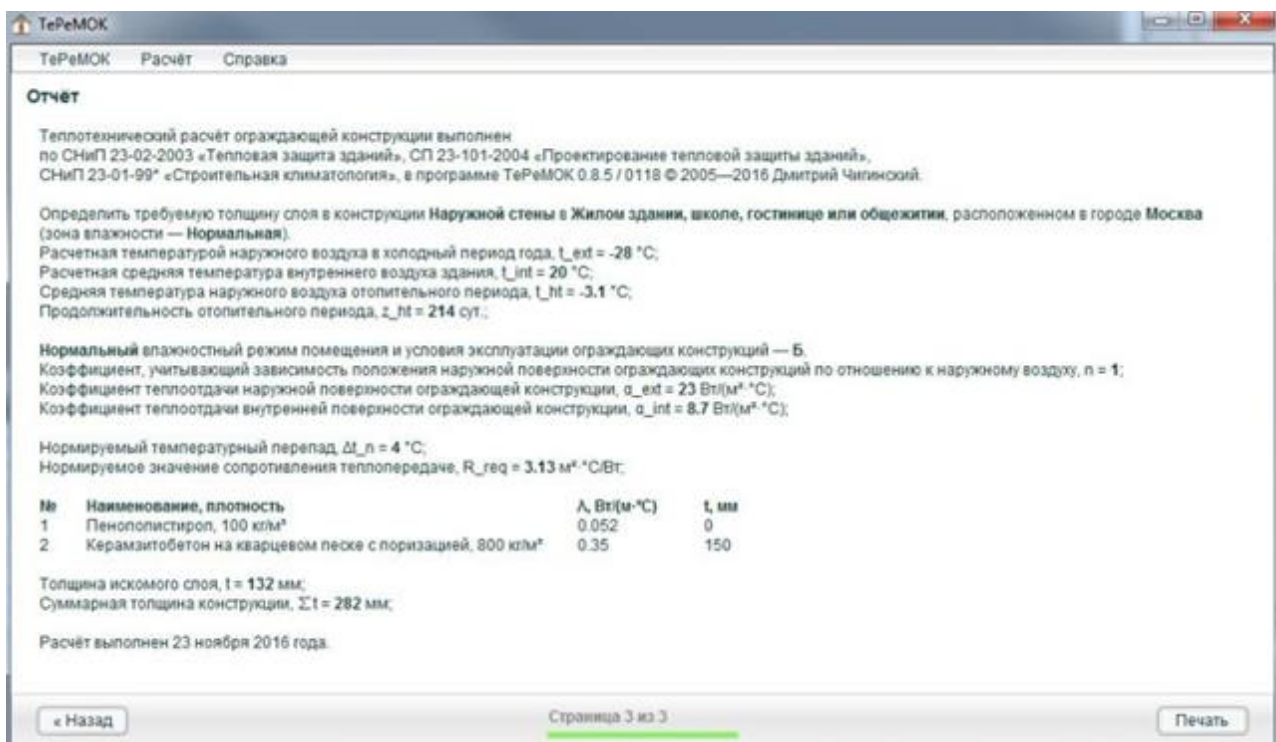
TePeMOK

TePeMOK Расчёт Справка

Отчёт

Теплотехнический расчёт ограждающей конструкции выполнен по СНиП 23-02-2003 «Тепловая защита зданий», СП 23-101-2004 «Проектирование тепловой защиты зданий», СНиП 23-01-99* «Строительная климатология», в программе TePeMOK 0.8.5 / 0118 © 2005—2016 Дмитрий Чигинский.

Определить требуемую толщину слоя в конструкции Наружной стены в Жилом здании, школе, гостинице или общежитии, расположенном в городе Москва (зона влажности — Нормальная).
Расчетная температурой наружного воздуха в холодный период года, t_ext = -28 °C;
Расчетная средняя температура внутреннего воздуха здания, t_int = 20 °C;
Средняя температура наружного воздуха отопительного периода, t_ht = -3.1 °C;
Продолжительность отопительного периода, z_ht = 214 сут.;

Нормальный влажностный режим помещения и условия эксплуатации ограждающих конструкций — Б.
Коэффициент, учитывающий зависимость положения наружной поверхности ограждающих конструкций по отношению к наружному воздуху, n = 1;
Коэффициент теплоотдачи наружной поверхности ограждающей конструкции, α_ext = 23 Вт/(м²·°C);
Коэффициент теплоотдачи внутренней поверхности ограждающей конструкции, α_int = 8.7 Вт/(м²·°C);

Нормируемый температурный перепад, Δt_n = 4 °C;
Нормируемое значение сопротивления теплопередаче, R_req = 3.13 м²·°C/Вт;

| № | Наименование, плотность | λ, Вт/(м·°C) | t, мм |
|---|---|---|---|
| 1 | Пенополистирол, 100 кг/м³ | 0.052 | 0 |
| 2 | Керамзитобетон на кварцевом песке с поризацией, 800 кг/м³ | 0.35 | 150 |

Толщина искомого слоя, t = 132 мм;
Суммарная толщина конструкции, Σt = 282 мм;

Расчёт выполнен 23 ноября 2016 года.

« Назад

Страница 3 из 3

Печать